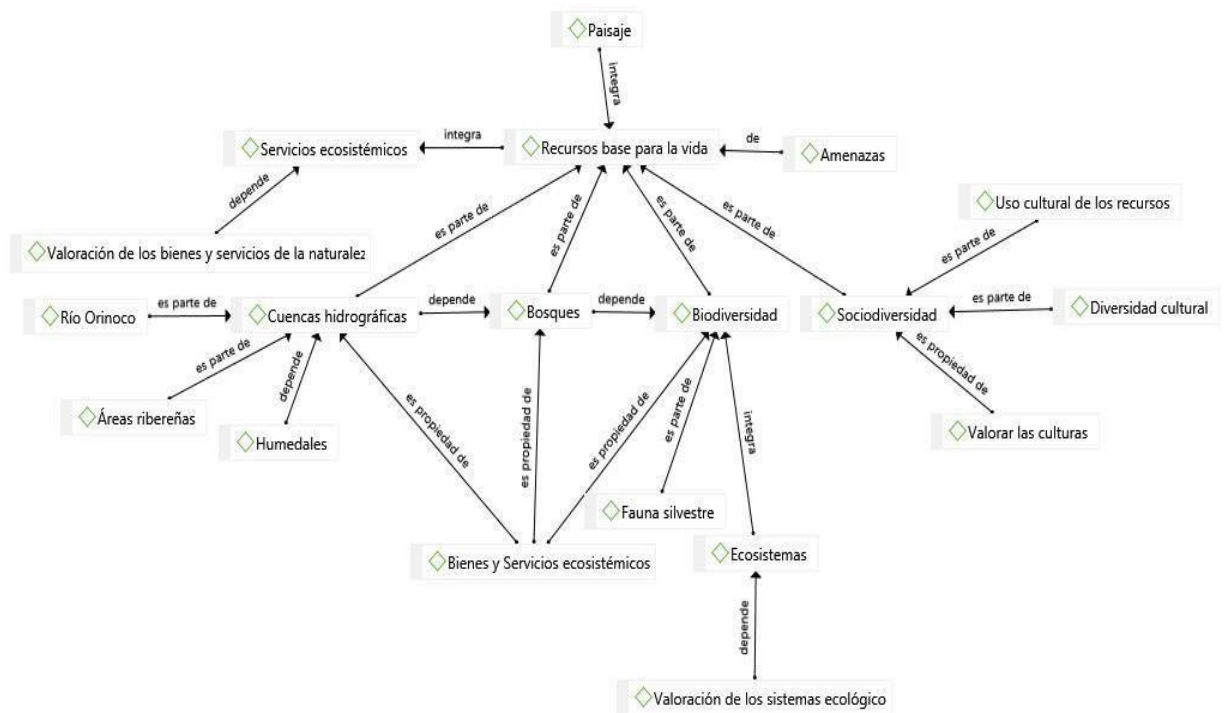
Paisaje

integra

integra

Servicios ecosistémicos

Recursos base para la vida

de

Amenazas

depende

es parte de

es parte de

es parte de

es parte de

Uso cultural de los recursos

Valoración de los bienes y servicios de la naturalez

es parte de

Río Orinoco

es parte de

Cuencas hidrográficas

depende

Bosques

depende

Biodiversidad

Sociodiversidad

es parte de

Diversidad cultural

es parte de

depende

es propiedad de

es propiedad de

es propiedad de

es parte de

integra

es propiedad de

Áreas ribereñas

Humedales

Valorar las culturas

Fauna silvestre

Bienes y Servicios ecosistémicos

Ecosistemas

depende

Valoración de los sistemas ecológico